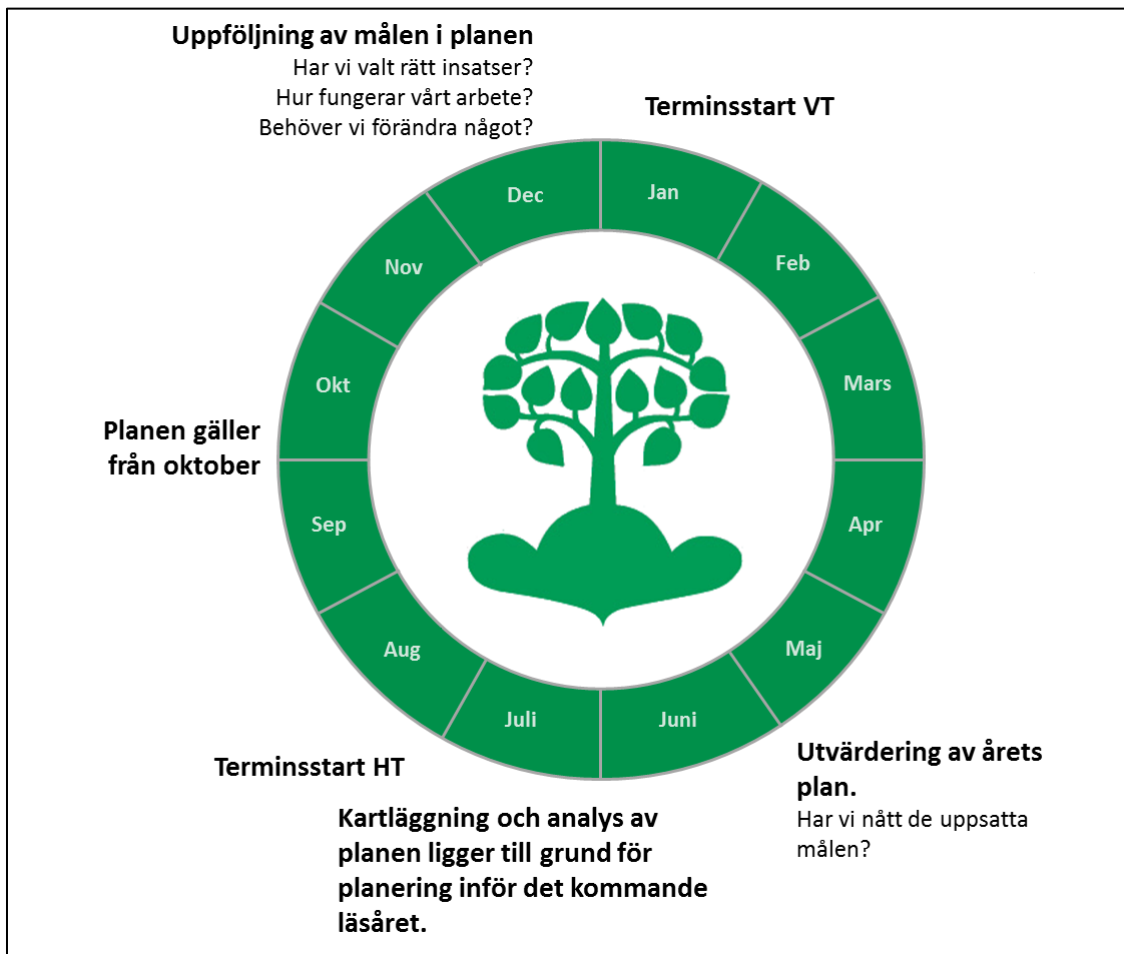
Uppföljning av målen i planen
Har vi valt rätt insatser?
Hur fungerar vårt arbete?
Behöver vi förändra något?

Terminsstart VT

Dec
Jan
Feb
Mars
Apr
Maj
Juni
Juli
Aug
Sep
Okt
Nov

Planen gäller från oktober

Terminsstart HT

Utvärdering av årets plan.
Har vi nått de uppsatta målen?

Kartläggning och analys av planen ligger till grund för planering inför det kommande läsåret.